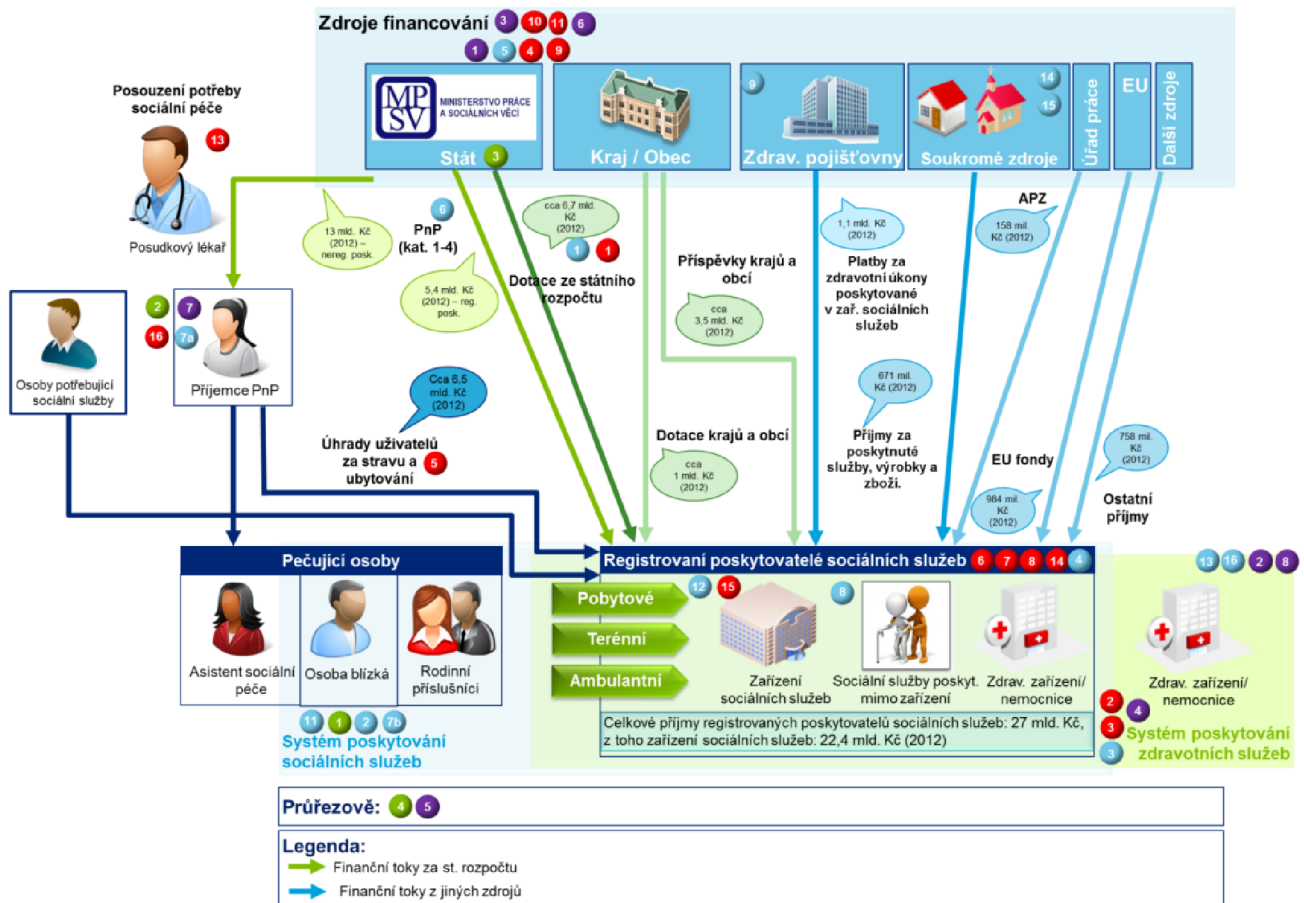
Zdroje financování 3 10 11 6
1 5 4 9

MPSV MINISTERSTVO PRÁCE A SOCIÁLNÍCH VĚCÍ
Stát 3

Kraj / Obec

9
Zdrav. pojišťovny

14
15
Soukromé zdroje

Úřad práce

EU

Další zdroje

Posouzení potřeby sociální péče 13

Posudkový lékař

13 mld. Kč (2012) – nereg. posk.

6
PnP (kat. 1-4)

5,4 mld. Kč (2012) – reg. posk.

cca 6,7 mld. Kč (2012)

1 1
Dotace ze státního rozpočtu

Příspěvky krajů a obcí

cca 3,5 mld. Kč (2012)

1,1 mld. Kč (2012)

Platby za zdravotní úkony poskytované v zař. sociálních služeb

APZ

158 mil. Kč (2012)

2 7
16 7a

Osoby potřebující sociální služby

Příjemce PnP

Cca 6,5 mld. Kč (2012)

Úhrady uživatelů za stravu a ubytování 5

Dotace krajů a obcí

cca 1 mld. Kč (2012)

671 mil. Kč (2012)

Příjmy za poskytnuté služby, výrobky a zboží.

EU fondy

984 mil. Kč (2012)

758 mil. Kč (2012)

Ostatní příjmy

Pečující osoby

Asistent sociální péče

Osoba blízká

Rodinní příslušníci

11 1 2 7b
Systém poskytování sociálních služeb

Registrovaní poskytovatelé sociálních služeb 6 7 8 14 4

Pobytové
Terénní
Ambulantní

12 15
Zařízení sociálních služeb

8
Sociální služby poskyt. mimo zařízení

Zdrav. zařízení/ nemocnice

Celkové příjmy registrovaných poskytovatelů sociálních služeb: 27 mld. Kč, z toho zařízení sociálních služeb: 22,4 mld. Kč (2012)

13 16 2 8

Zdrav. zařízení/ nemocnice

2 4
3
3
Systém poskytování zdravotních služeb

Průřezové: 4 5

Legenda:
Finanční toky za st. rozpočtu
Finanční toky z jiných zdrojů